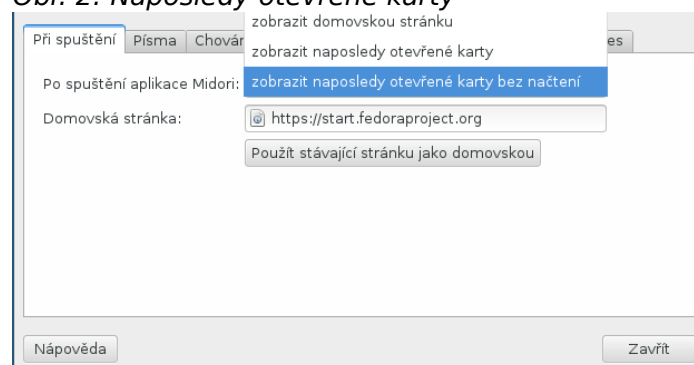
Obr. 2: Naposledy otevřené karty

Při spuštění | Písma | Chová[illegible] | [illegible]es

zobrazit domovskou stránku
zobrazit naposledy otevřené karty
zobrazit naposledy otevřené karty bez načtení

Po spuštění aplikace Midori:

Domovská stránka: https://start.fedoraproject.org

Použít stávající stránku jako domovskou

Nápověda

Zavřít